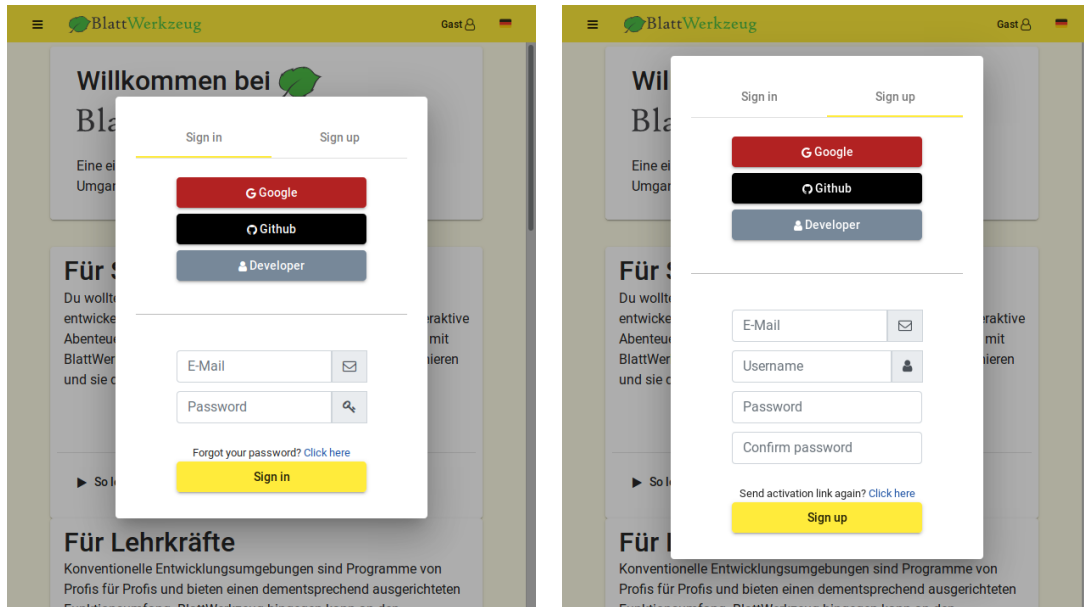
BlattWerkzeug Gast

Willkommen bei
Bla

Eine ei
Umgar

Für S
Du wollte
entwicke
Abenteu
BlattWer
und sie d

eraktive
mit
hieren

So l

Für Lehrkräfte
Konventionelle Entwicklungsumgebungen sind Programme von Profis für Profis und bieten einen dementsprechend ausgerichteten

Sign in
Sign up

Google
Github
Developer

E-Mail
Password

Forgot your password? Click here
Sign in

BlattWerkzeug Gast

Wil
Bla

Eine ei
Umgar

Für S
Du wollte
entwicke
Abenteu
BlattWer
und sie d

eraktive
mit
hieren

So l

Für L
Konventionelle Entwicklungsumgebungen sind Programme von Profis für Profis und bieten einen dementsprechend ausgerichteten

Sign in
Sign up

Google
Github
Developer

E-Mail
Username
Password
Confirm password

Send activation link again? Click here
Sign up